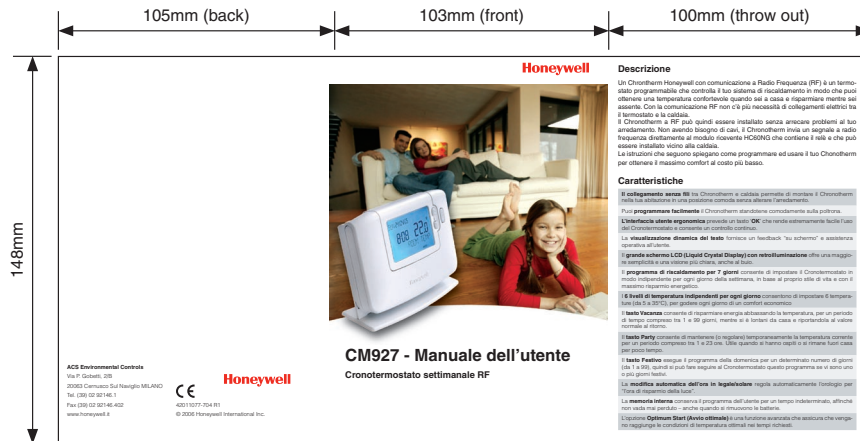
105mm (back)

103mm (front)

100mm (throw out)

148mm

ACS Environmental Controls
Via P. Gobetti, 2/B
20063 Cernusco Sul Naviglio MILANO
Tel. (39) 02 92146.1
Fax (39) 02 92146.402
www.honeywell.it

CE

Honeywell

42011077-704 R1
© 2006 Honeywell International Inc.

Honeywell

CM927 - Manuale dell'utente

Cronotermostato settimanale RF

Honeywell

Descrizione

Un Chronotherm Honeywell con comunicazione a Radio Frequenza (RF) è un termostato programmabile che controlla il tuo sistema di riscaldamento in modo che puoi ottenere una temperatura confortevole quando sei a casa e risparmiare mentre sei assente. Con la comunicazione RF non c'è più necessità di collegamenti elettrici tra il termostato e la caldaia.
Il Chronotherm a RF può quindi essere installato senza arrecare problemi al tuo arredamento. Non avendo bisogno di cavi, il Chronotherm invia un segnale a radio frequenza direttamente al modulo ricevente HC60NG che contiene il relè e che può essere installato vicino alla caldaia.
Le istruzioni che seguono spiegano come programmare ed usare il tuo Chronotherm per ottenere il massimo comfort al costo più basso.

Caratteristiche

Il collegamento senza fili tra Chronotherm e caldaia permette di montare il Chronotherm nella tua abitazione in una posizione comoda senza alterare l'arredamento.

Puoi programmare facilmente il Chronotherm standalone comodamente sulla poltrona.

L'interfaccia utente ergonomica prevede un tasto 'OK' che rende estremamente facile l'uso del Cronotermostato e consente un controllo continuo.

La visualizzazione dinamica del testo fornisce un feedback "su schermo" e assistenza operativa all'utente.

Il grande schermo LCD (Liquid Crystal Display) con retroilluminazione offre una maggiore semplicità e una visione più chiara, anche al buio.

Il programma di riscaldamento per 7 giorni consente di impostare il Cronotermostato in modo indipendente per ogni giorno della settimana, in base al proprio stile di vita e con il massimo risparmio energetico.

I 6 livelli di temperatura indipendenti per ogni giorno consentono di impostare il temperature (da 5 a 35°C), per godere ogni giorno di un comfort economico

Il tasto Vacanza consente di risparmiare energia abbassando la temperatura, per un periodo di tempo compreso tra 1 a 99 giorni, mentre si è lontani da casa e riportandola al valore normale al ritorno.

Il tasto Party consente di mantenere (o regolare) temporaneamente la temperatura corrente per un periodo compreso tra 1 e 23 ore. Utile quando si hanno ospiti o si rimane fuori casa per poco tempo.

Il tasto Festivo esegue il programma della domenica per un determinato numero di giorni (da 1 a 99), quindi si può fare seguire al Cronotermostato questo programma se vi sono uno o più giorni festivi.

La modifica automatica dell'ora in legale/solare regola automaticamente l'orologio per "l'ora di risparmio della luce"

La memoria interna conserva il programma dell'utente per un tempo indeterminato, affinché non vada mai perduto – anche quando si rimuovono le batterie.

L'opzione Optimum Start (Avvio ottimale) è una funzione avanzata che assicura che vengano raggiunte le condizioni di temperatura ottimali nei tempi richiesti.